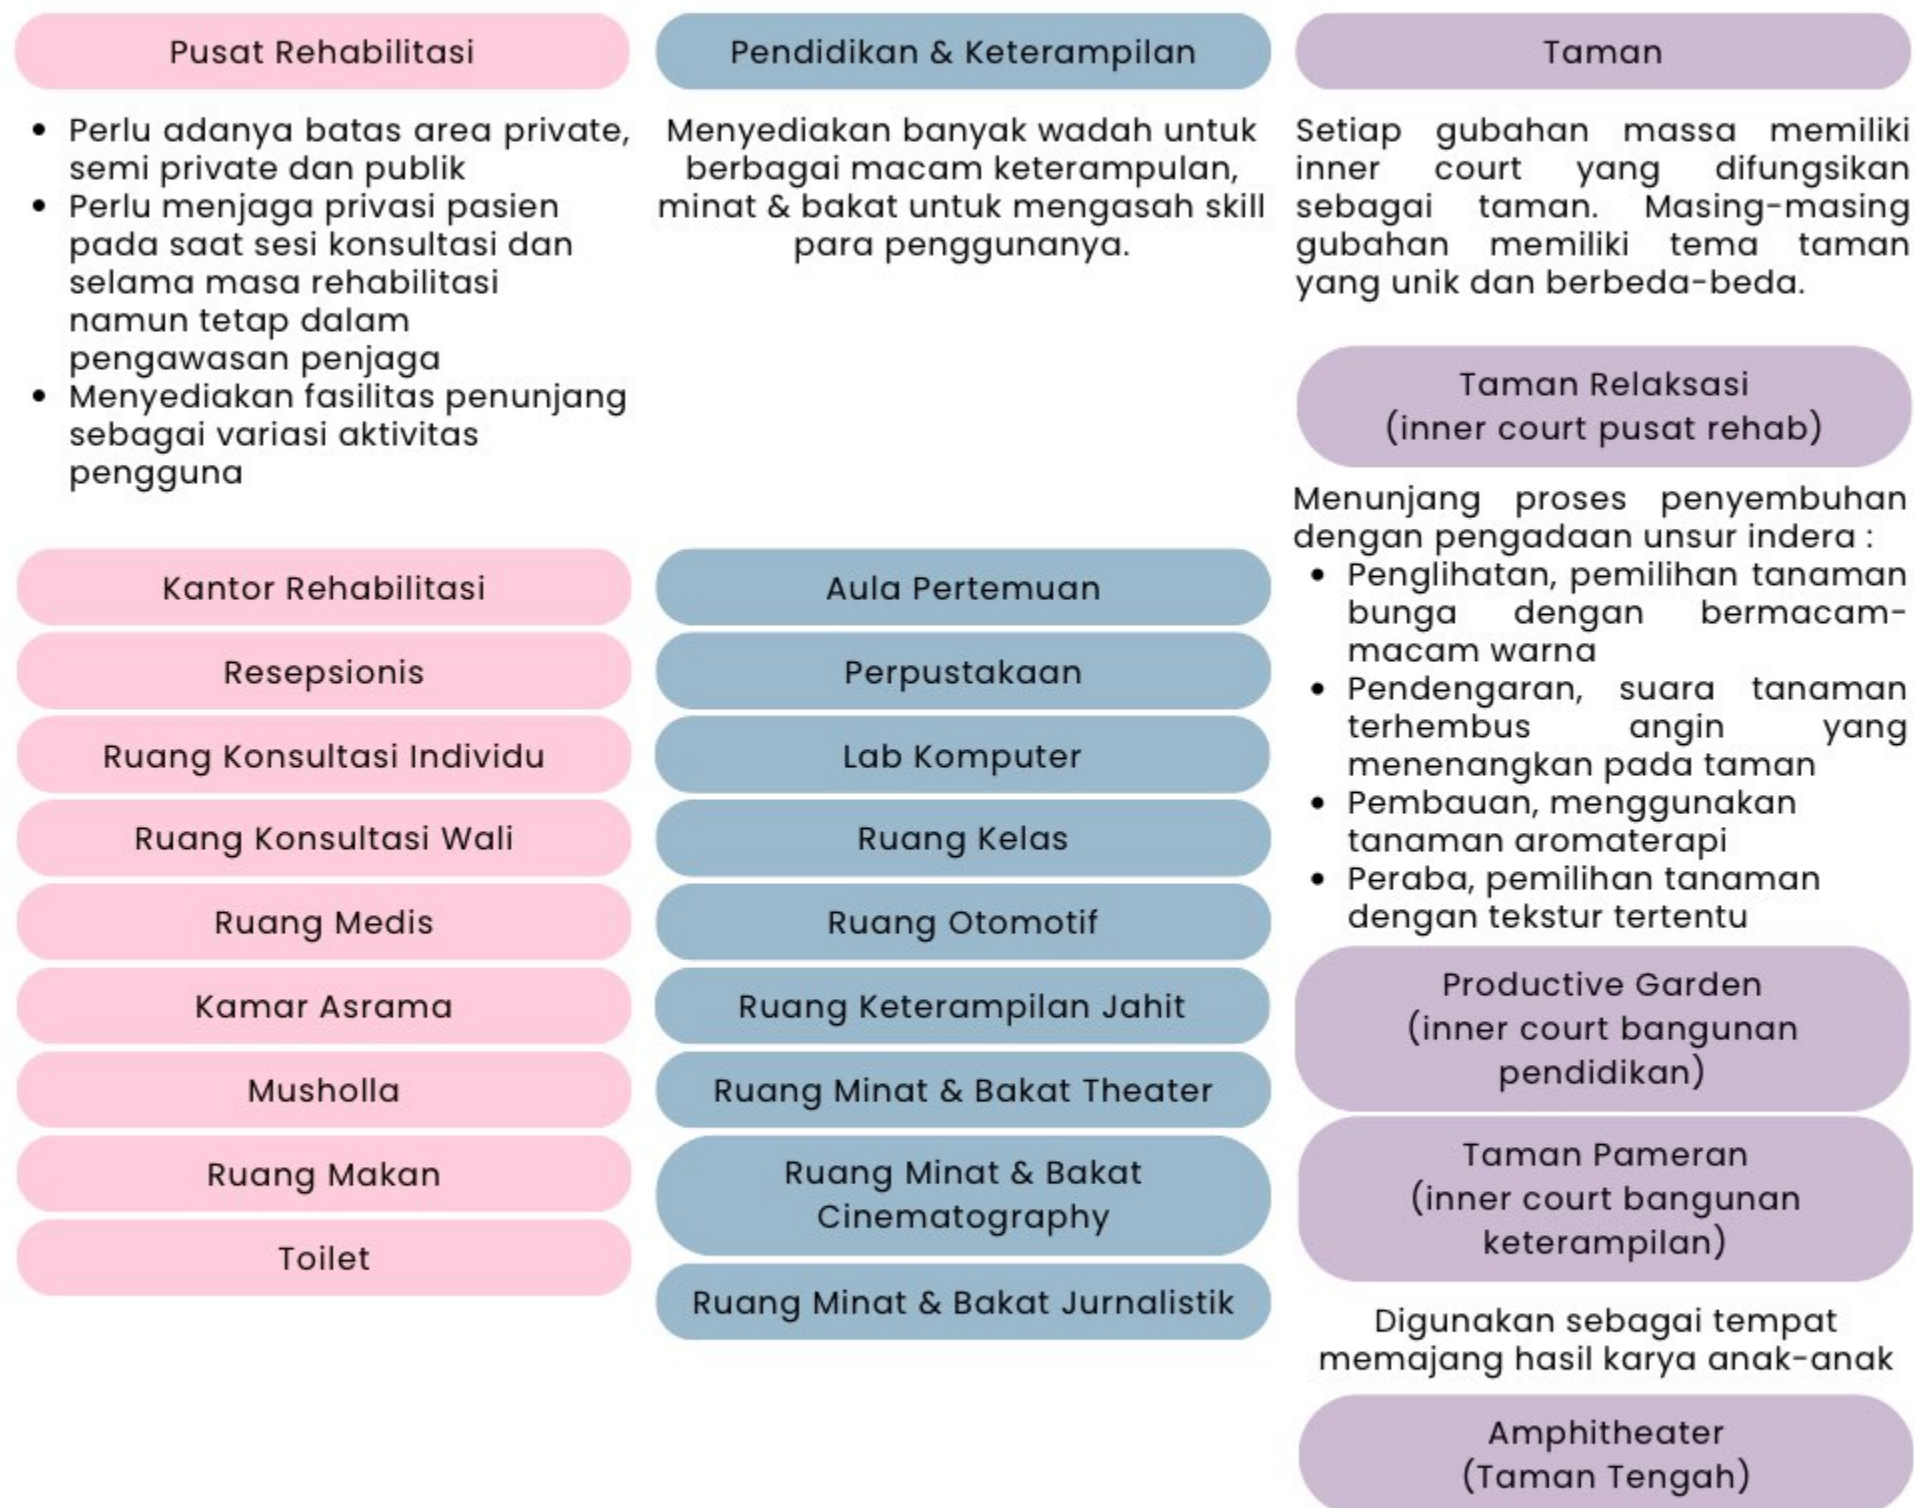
Pusat Rehabilitasi

- Perlu adanya batas area private, semi private dan publik
- Perlu menjaga privasi pasien pada saat sesi konsultasi dan selama masa rehabilitasi namun tetap dalam pengawasan penjaga
- Menyediakan fasilitas penunjang sebagai variasi aktivitas pengguna

Kantor Rehabilitasi

Resepsionis

Ruang Konsultasi Individu

Ruang Konsultasi Wali

Ruang Medis

Kamar Asrama

Musholla

Ruang Makan

Toilet

Pendidikan & Keterampilan

Menyediakan banyak wadah untuk berbagai macam keterampulan, minat & bakat untuk mengasah skill para penggunanya.

Aula Pertemuan

Perpustakaan

Lab Komputer

Ruang Kelas

Ruang Otomotif

Ruang Keterampilan Jahit

Ruang Minat & Bakat Theater

Ruang Minat & Bakat Cinematography

Ruang Minat & Bakat Jurnalistik

Taman

Setiap gubahan massa memiliki inner court yang difungsikan sebagai taman. Masing-masing gubahan memiliki tema taman yang unik dan berbeda-beda.

Taman Relaksasi
(inner court pusat rehab)

Menunjang proses penyembuhan dengan pengadaan unsur indera :
- Penglihatan, pemilihan tanaman bunga dengan bermacam-macam warna
- Pendengaran, suara tanaman terhembus angin yang menenangkan pada taman
- Pembauan, menggunakan tanaman aromaterapi
- Peraba, pemilihan tanaman dengan tekstur tertentu

Productive Garden
(inner court bangunan pendidikan)

Taman Pameran
(inner court bangunan keterampilan)

Digunakan sebagai tempat memajang hasil karya anak-anak

Amphitheater
(Taman Tengah)